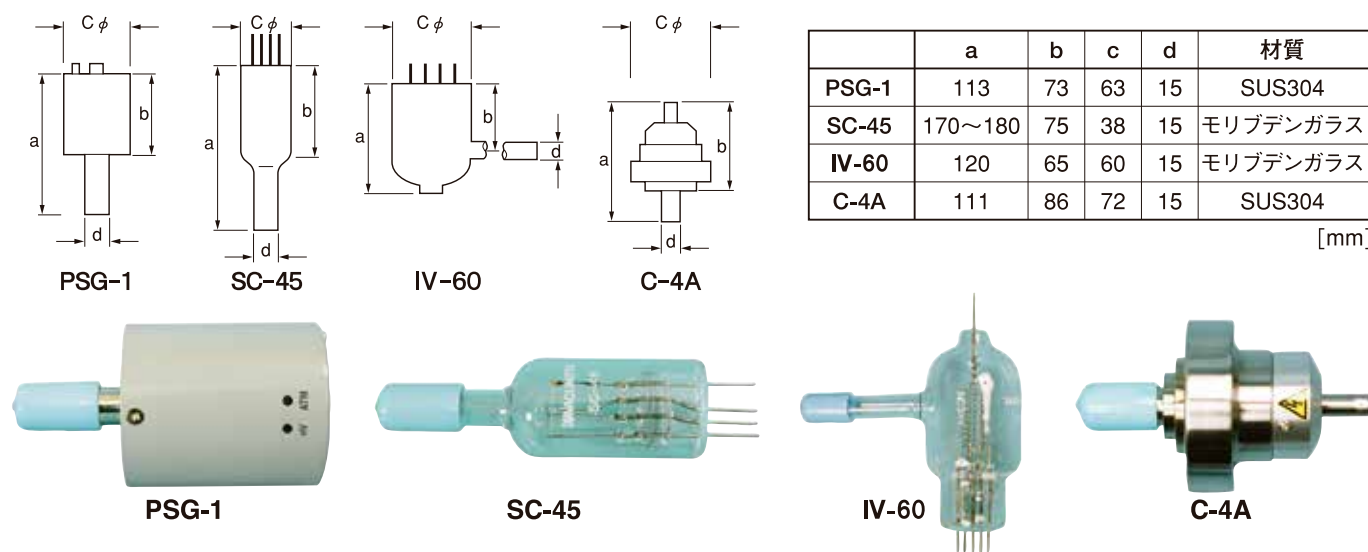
C $\phi$

a

b

d

PSG-1

C $\phi$

a

b

d

SC-45

C $\phi$

a

b

d

IV-60

C $\phi$

a

b

d

C-4A

|  | a | b | c | d | 材質 |
|---|---|---|---|---|---|
| PSG-1 | 113 | 73 | 63 | 15 | SUS304 |
| SC-45 | 170～180 | 75 | 38 | 15 | モリブデンガラス |
| IV-60 | 120 | 65 | 60 | 15 | モリブデンガラス |
| C-4A | 111 | 86 | 72 | 15 | SUS304 |

[mm]

PSG-1

SC-45

IV-60

C-4A